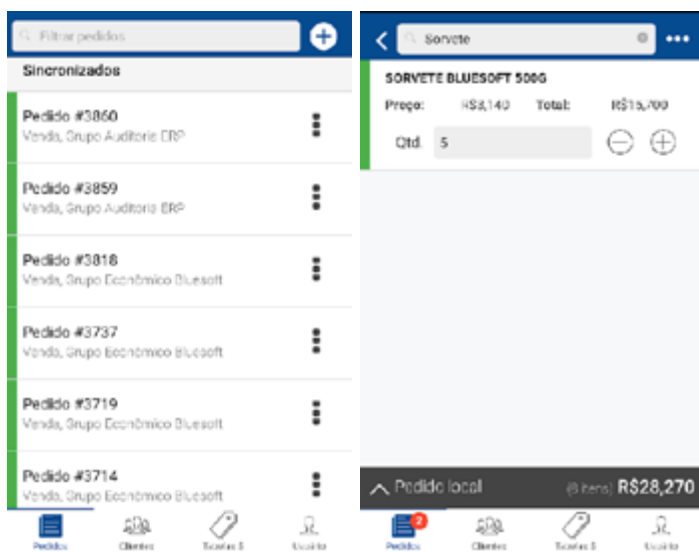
Filtrar pedidos

Sincronizados

Pedido #3860
Venda, Grupo Auditoria ERP

Pedido #3859
Venda, Grupo Auditoria ERP

Pedido #3818
Venda, Grupo Econômico Bluesoft

Pedido #3737
Venda, Grupo Econômico Bluesoft

Pedido #3719
Venda, Grupo Econômico Bluesoft

Pedido #3714
Venda, Grupo Econômico Bluesoft

Pedidos Clientes Tabelas $ Usuário

Sorvete

SORVETE BLUESOFT 500G

Preço: R$3,140 Total: R$15,700

Qtd. 5

Pedido local (8 itens) R$28,270

2

Pedidos Clientes Tabelas $ Usuário